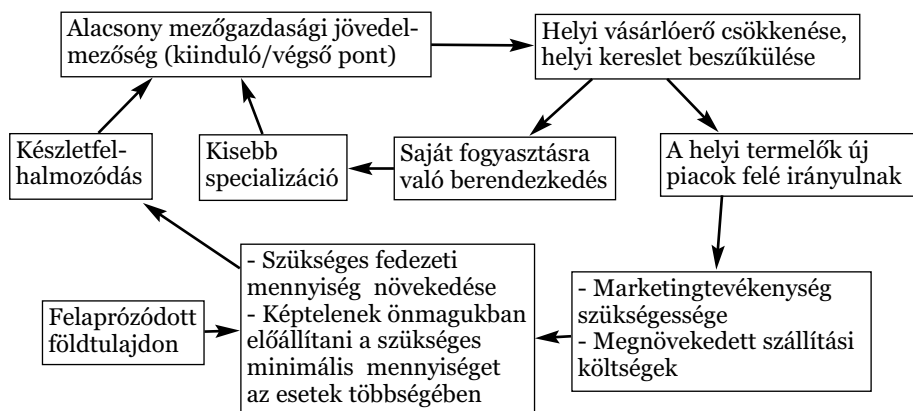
Alacsony mezőgazdasági jövedelmezőség (kiinduló/végső pont)

Helyi vásárlóerő csökkenése, helyi kereslet beszűkülése

Készletfelhalmozódás

Kisebb specializáció

Saját fogyasztásra való berendezkedés

A helyi termelők új piacok felé irányulnak

- Szükséges fedezeti mennyiség növekedése
- Képtelenek önmagukban előállítani a szükséges minimális mennyiséget az esetek többségében

Felaprózódott földtulajdon

- Marketingtevékenység szükségessége
- Megnövekedett szállítási költségek